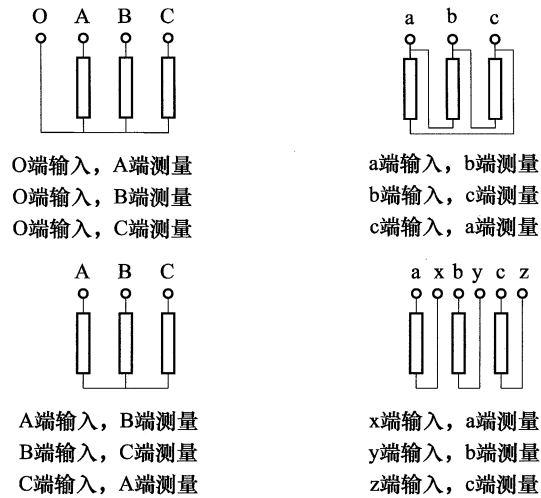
O A B C

O端输入，A端测量
O端输入，B端测量
O端输入，C端测量

a b c

a端输入，b端测量
b端输入，c端测量
c端输入，a端测量

A B C

A端输入，B端测量
B端输入，C端测量
C端输入，A端测量

a x b y c z

x端输入，a端测量
y端输入，b端测量
z端输入，c端测量